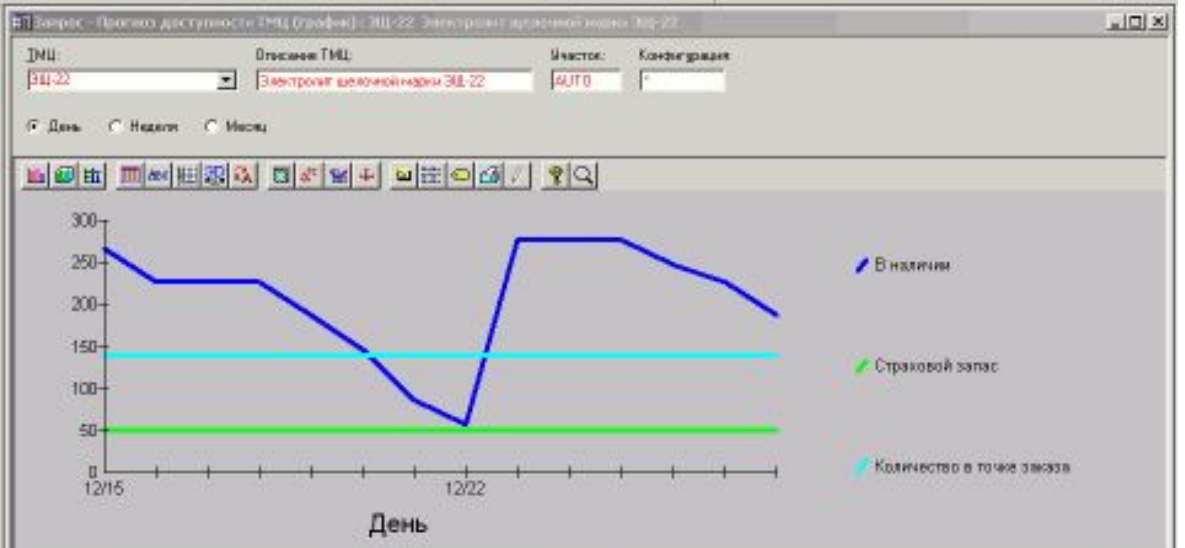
Запрос - Прогноз доступности ТМЦ (график) : ЭЩ-22 Электролит щелочной марки ЭЩ-22

ТМЦ:
ЭЩ-22
Описание ТМЦ:
Электролит щелочной марки ЭЩ-22
Участок:
AUTO
Конфигурация:
*

День
Неделя
Месяц

300
250
200
150
100
50
0
12/15
12/22

День

В наличии
Страховой запас
Количество в точке заказа